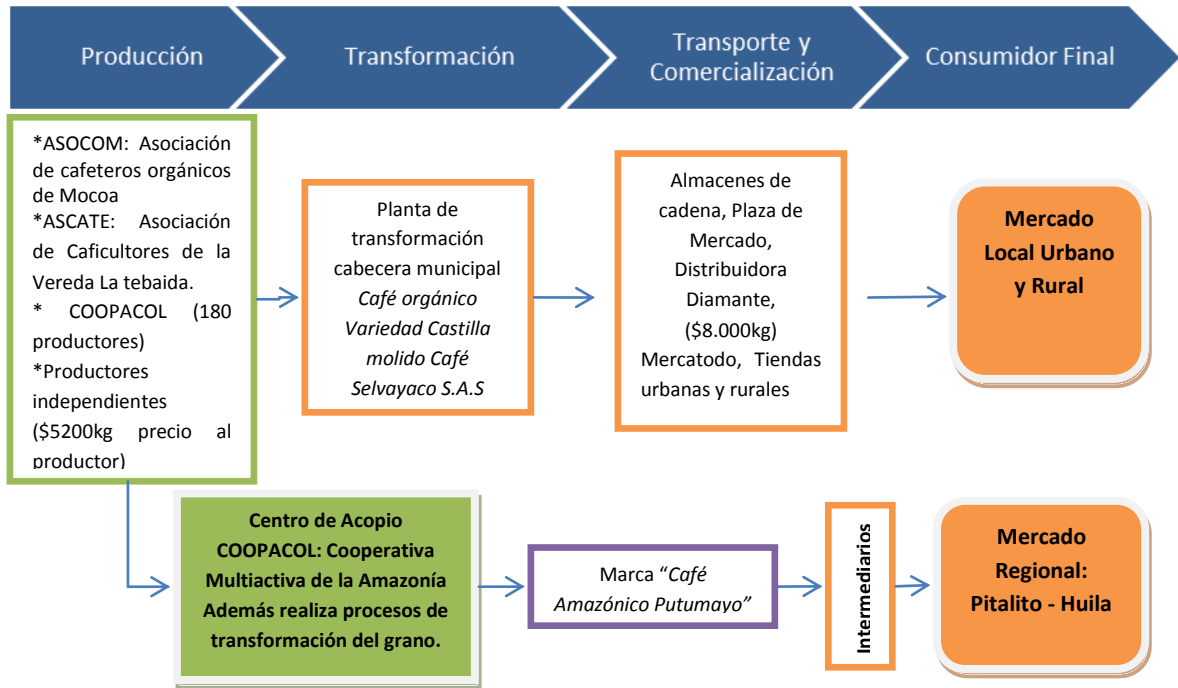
Producción

Transformación

Transporte y Comercialización

Consumidor Final

*ASOCOM: Asociación de cafeteros orgánicos de Mocoa
*ASCATE: Asociación de Caficultores de la Vereda La tebaida.
* COOPACOL (180 productores)
*Productores independientes ($5200kg precio al productor)

Planta de transformación cabecera municipal *Café orgánico Variedad Castilla molido Café Selvayaco S.A.S*

Almacenes de cadena, Plaza de Mercado, Distribuidora Diamante, ($8.000kg) Mercatodo, Tiendas urbanas y rurales

**Mercado Local Urbano y Rural**

**Centro de Acopio COOPACOL: Cooperativa Multiactiva de la Amazonía Además realiza procesos de transformación del grano.**

Marca "*Café Amazónico Putumayo"*

**Intermediarios**

**Mercado Regional: Pitalito - Huila**